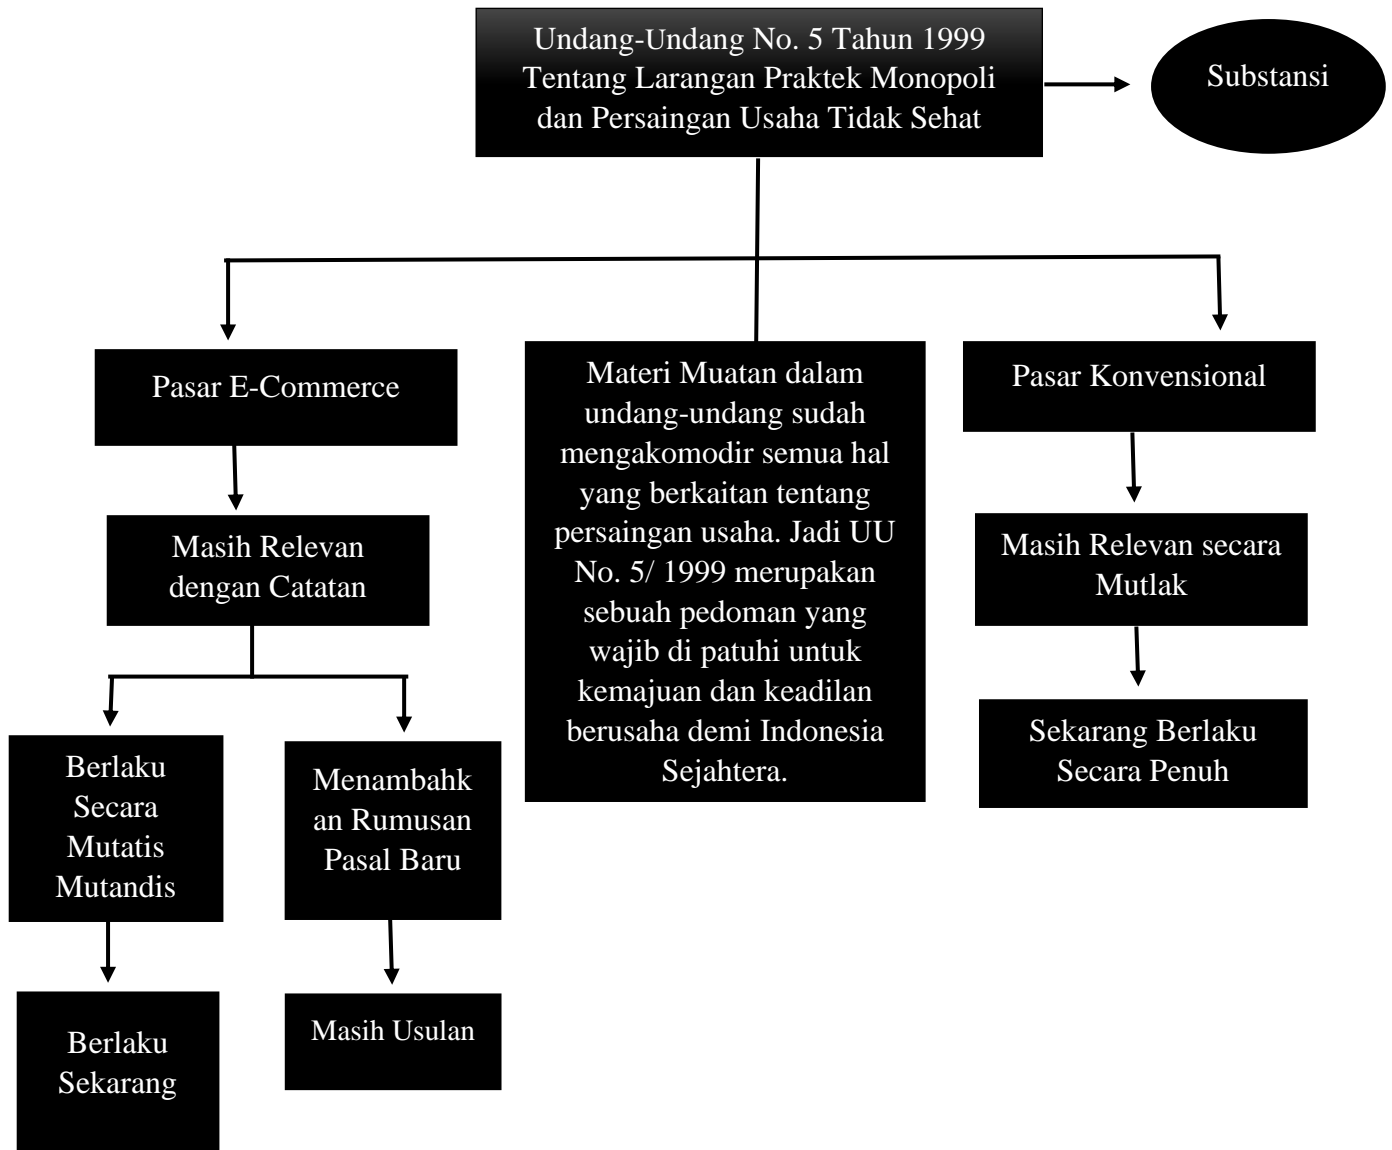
Undang-Undang No. 5 Tahun 1999 Tentang Larangan Praktek Monopoli dan Persaingan Usaha Tidak Sehat

Substansi

Pasar E-Commerce

Materi Muatan dalam undang-undang sudah mengakomodir semua hal yang berkaitan tentang persaingan usaha. Jadi UU No. 5/ 1999 merupakan sebuah pedoman yang wajib di patuhi untuk kemajuan dan keadilan berusaha demi Indonesia Sejahtera.

Pasar Konvensional

Masih Relevan dengan Catatan

Masih Relevan secara Mutlak

Berlaku Secara Mutatis Mutandis

Menambahkan Rumusan Pasal Baru

Sekarang Berlaku Secara Penuh

Berlaku Sekarang

Masih Usulan